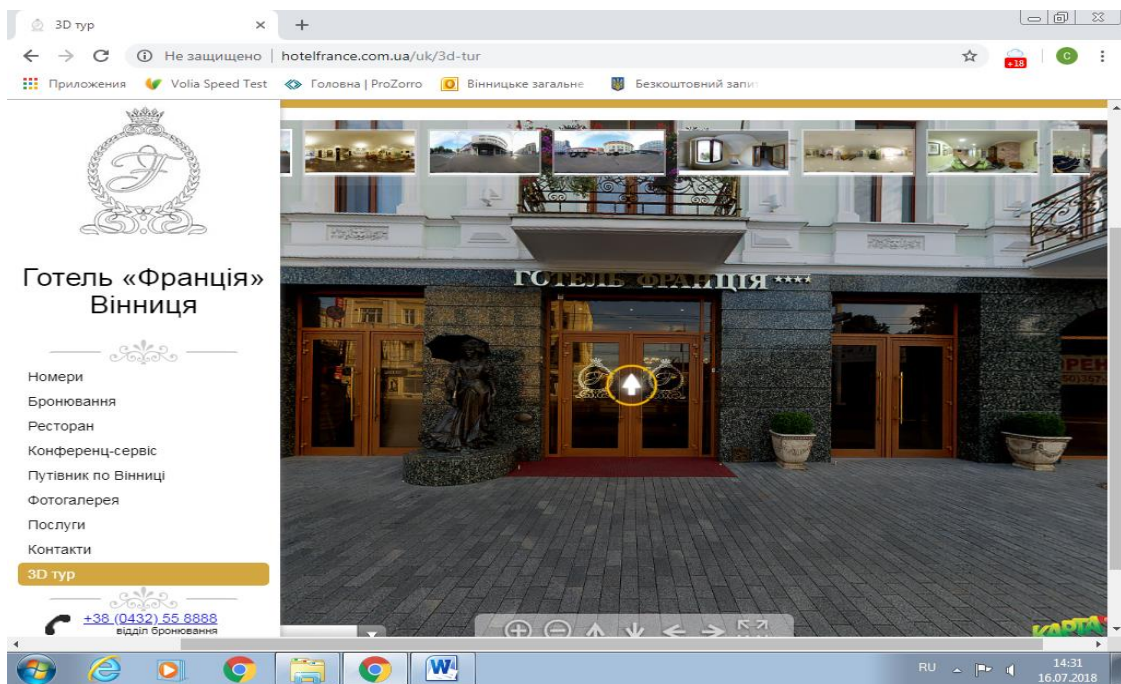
3D тур

Не защищено | hotelfrance.com.ua/uk/3d-tur

+18

C

Приложения Volia Speed Test Головна | ProZorro Вінницьке загальне Безкоштовний запи

Готель «Франція» Вінниця

Номери
Бронювання
Ресторан
Конференц-сервіс
Путівник по Вінниці
Фотогалерея
Послуги
Контакти
3D тур

+38 (0432) 55 8888
відділ бронювання

ГОТЕЛЬ ФРАНЦІЯ ****

КАРТА

RU 14:31 16.07.2018